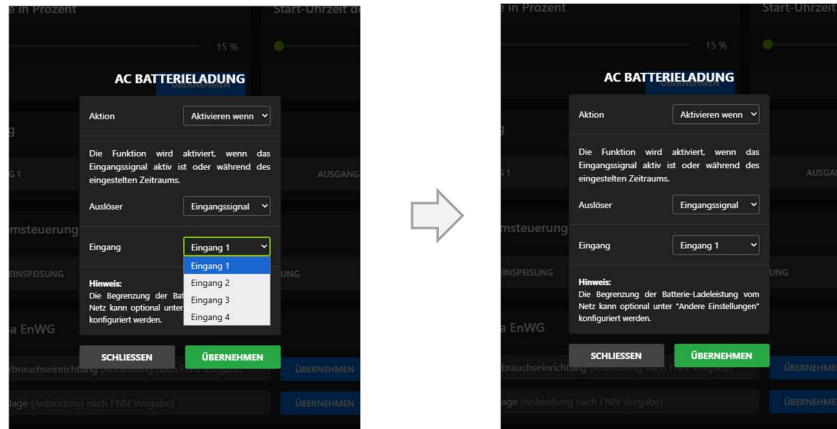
e in Prozent

Start-Uhrzeit d

15 %

AC BATTERIELADUNG

ÜBERNEHMEN

Aktion

Aktivieren wenn

Die Funktion wird aktiviert, wenn das Eingangssignal aktiv ist oder während des eingestellten Zeitraums.

Auslöser

Eingangssignal

g

G 1

AUSGANG

msteuerung

Eingang

Eingang 1

Eingang 1

Eingang 2

Eingang 3

Eingang 4

EINSPEISUNG

UNG

Hinweis:

Die Begrenzung der Batt

Netz kann optional unter

konfiguriert werden.

a EnWG

SCHLIESSEN

ÜBERNEHMEN

rbrauchseinrichtung (Anbindung nach FNN Vorgabe)

ÜBERNEHMEN

lage (Anbindung nach FNN Vorgabe)

ÜBERNEHMEN

e in Prozent

Start-Uhrzeit

15 %

AC BATTERIELADUNG

ÜBERNEHMEN

Aktion

Aktivieren wenn

Die Funktion wird aktiviert, wenn das Eingangssignal aktiv ist oder während des eingestellten Zeitraums.

G 1

AUSGA

Auslöser

Eingangssignal

msteuerung

Eingang

Eingang 1

EINSPEISUNG

UNG

Hinweis:

Die Begrenzung der Batterie-Ladeleistung vom Netz kann optional unter "Andere Einstellungen" konfiguriert werden.

a EnWG

SCHLIESSEN

ÜBERNEHMEN

rbrauchseinrichtung (Anbindung nach FNN Vorgabe)

ÜBERNEHME

lage (Anbindung nach FNN Vorgabe)

ÜBERNEHME